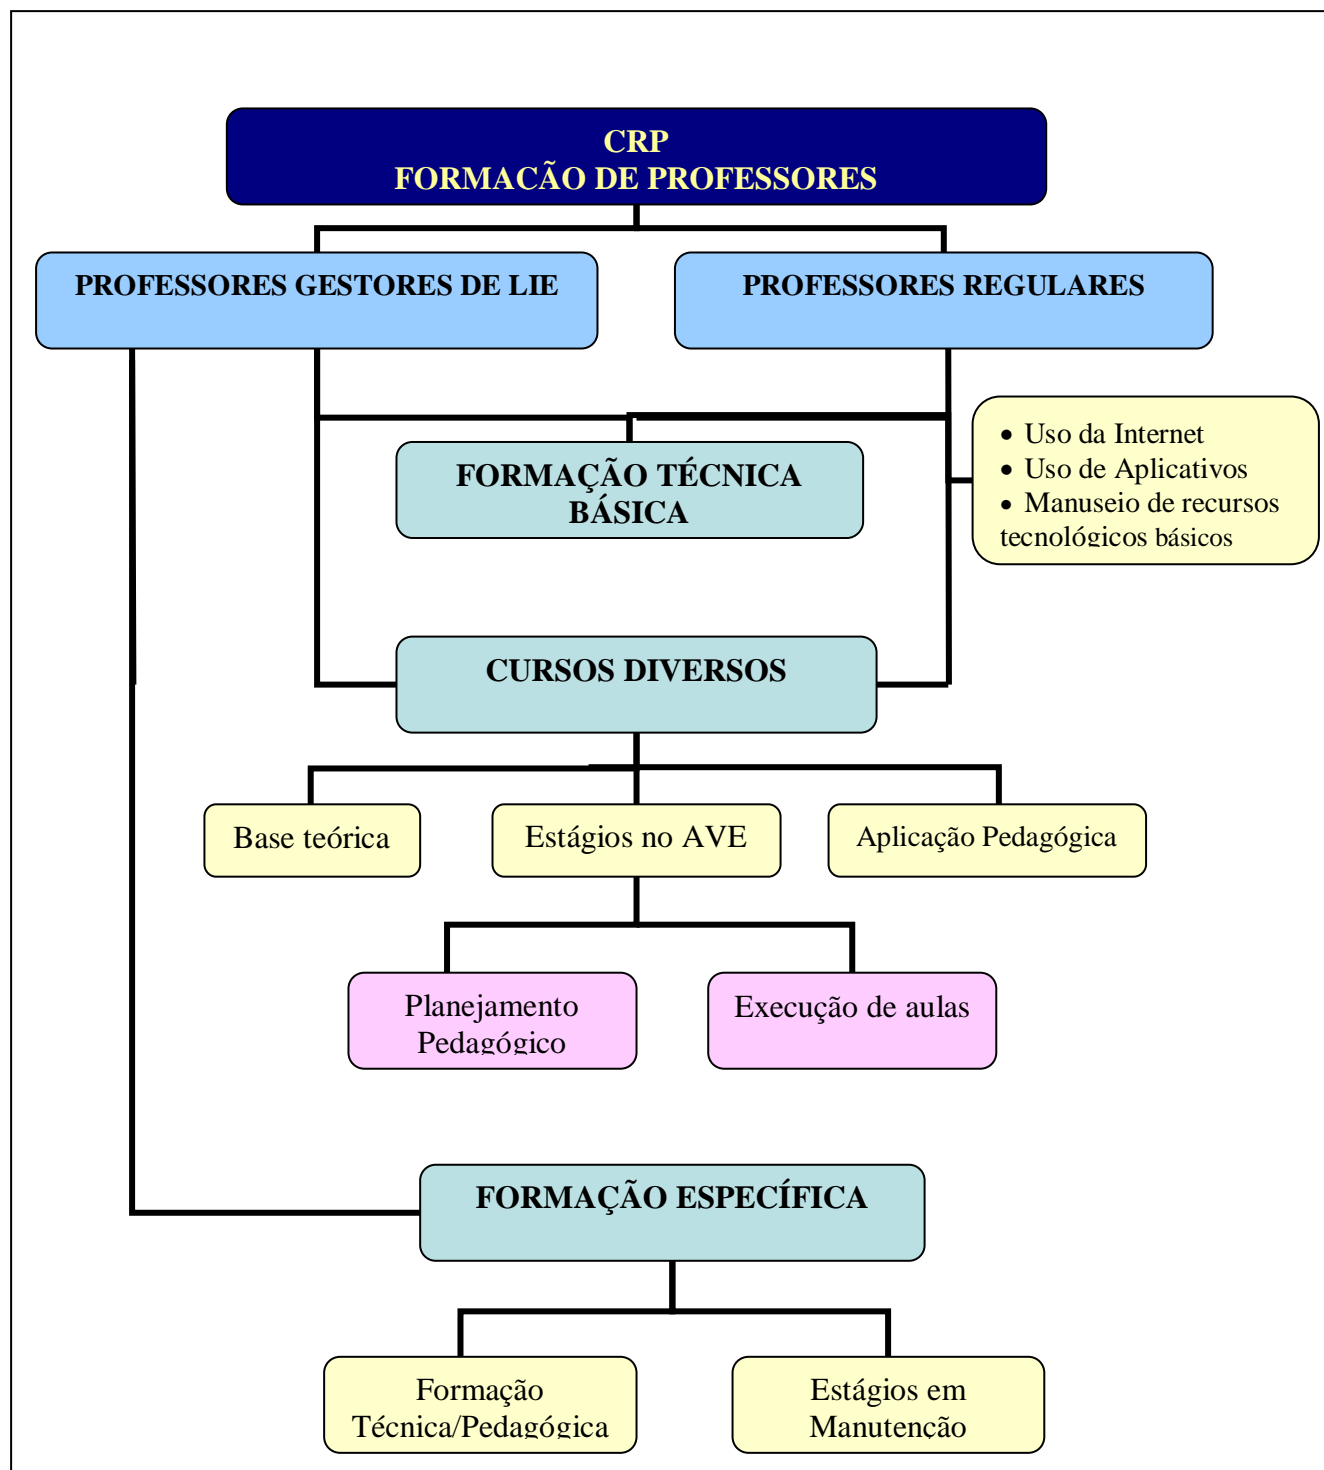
CRP
FORMACÃO DE PROFESSORES

PROFESSORES GESTORES DE LIE

PROFESSORES REGULARES

FORMAÇÃO TÉCNICA BÁSICA

• Uso da Internet
• Uso de Aplicativos
• Manuseio de recursos tecnológicos básicos

CURSOS DIVERSOS

Base teórica

Estágios no AVE

Aplicação Pedagógica

Planejamento Pedagógico

Execução de aulas

FORMAÇÃO ESPECÍFICA

Formação Técnica/Pedagógica

Estágios em Manutenção